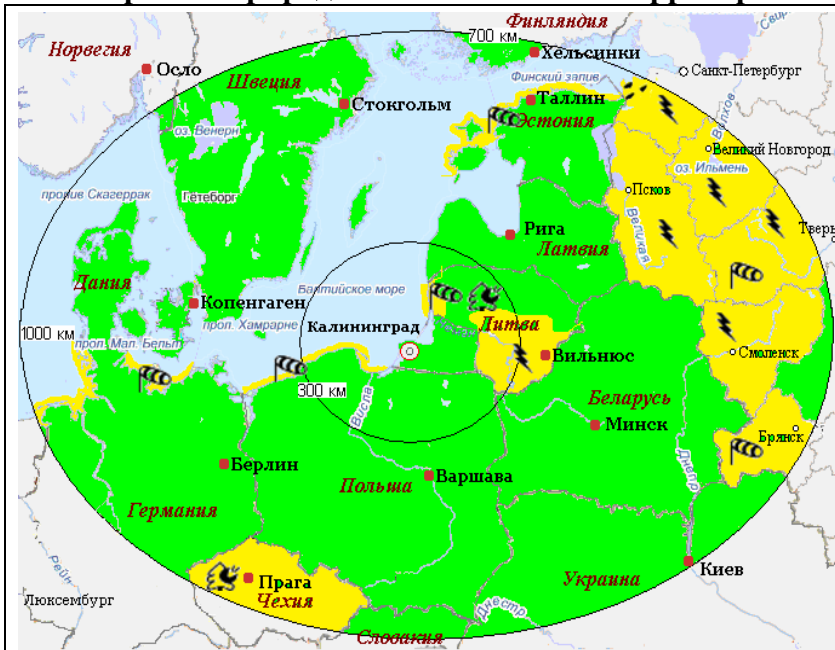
Финляндия
700 км
Норвегия
Осло
Хельсинки
Швеция
Финский залив
Санкт-Петербург
Стокгольм
Таллин
Эстония
оз. Венерн
Великий Новгород
Гетеборг
оз. Ильмень
пролив Скагеррак
Псков
Великая
Волхов
Рига
Латвия
Твер
Балтийское море
Дания
Копенгаген
пролив Харнаре
Калининград
Литва
1000 км
прол. Мал. Бельт
Вильнюс
Смоленск
300 км
Висла
Беларусь
Минск
Брянск
Берлин
Варшава
Днепр
Польша
Германия
Рейн
Прага
Киев
Люксембург
Чехия
Украина
Днестр
Словакия